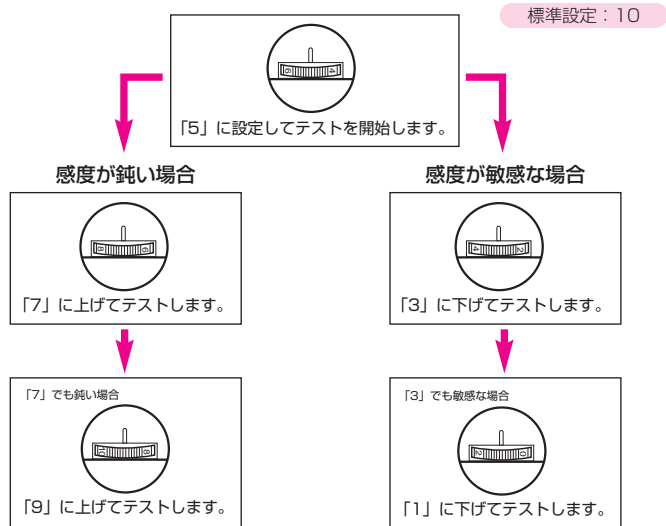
標準設定：10

「5」に設定してテストを開始します。

感度が鈍い場合

「7」に上げてテストします。

「7」でも鈍い場合

「9」に上げてテストします。

感度が敏感な場合

「3」に下げてテストします。

「3」でも敏感な場合

「1」に下げてテストします。